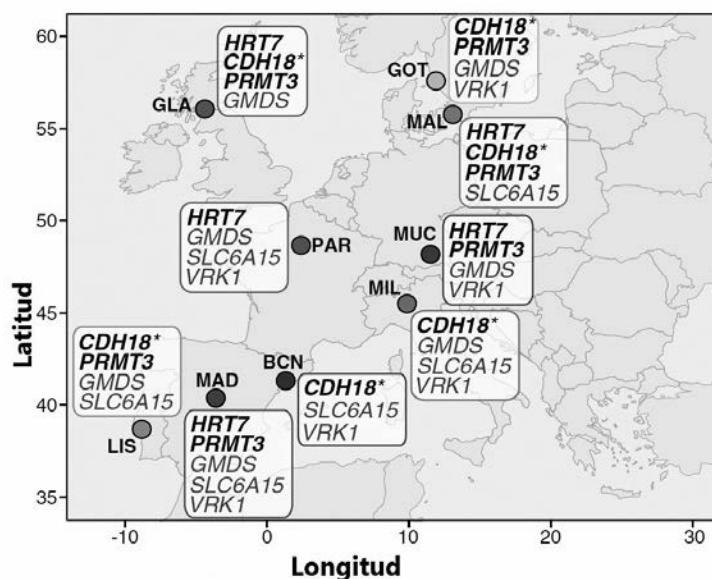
60
55
50
45
40
35

HRT7
CDH18*
PRMT3
GMDS

GLA

CDH18*
PRMT3
GMDS
VRK1

GOT

MAL

HRT7
CDH18*
PRMT3
SLC6A15

HRT7
GMDS
SLC6A15
VRK1

PAR

MUC

HRT7
PRMT3
GMDS
VRK1

MIL

CDH18*
GMDS
SLC6A15
VRK1

CDH18*
PRMT3
GMDS
SLC6A15

LIS

MAD

BCN

CDH18*
SLC6A15
VRK1

HRT7
PRMT3
GMDS
SLC6A15
VRK1

Latitud

-10
0
10
20
30

Longitud